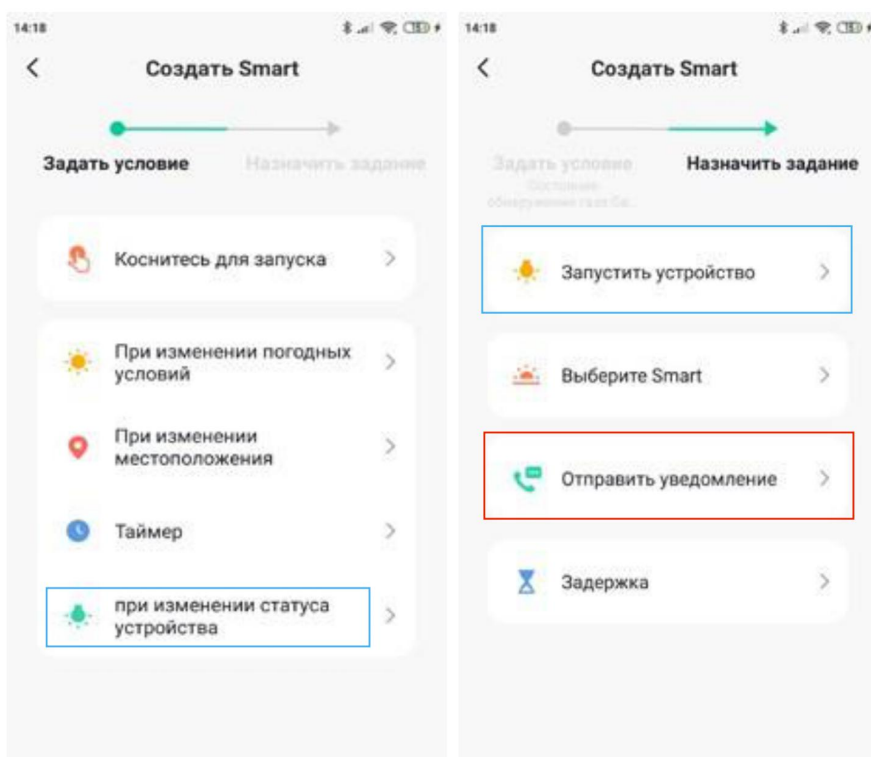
14:18

Создать Smart

Задать условие

Назначить задание

Коснитесь для запуска

При изменении погодных условий

При изменении местоположения

Таймер

при изменении статуса устройства

14:18

Создать Smart

Задать условие

Состояние обнаружения газа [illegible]

Назначить задание

Запустить устройство

Выберите Smart

Отправить уведомление

Задержка